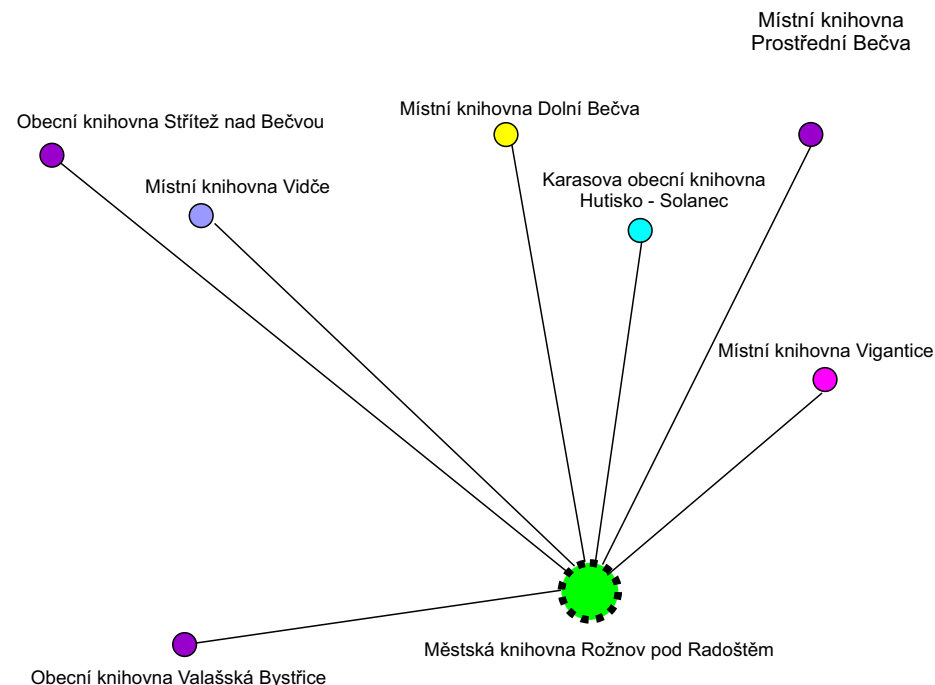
Místní knihovna Prostřední Bečva

Obecní knihovna Střítež nad Bečvou

Místní knihovna Dolní Bečva

Místní knihovna Vidče

Karasova obecní knihovna Hutisko - Solanec

Místní knihovna Vigantice

Městská knihovna Rožnov pod Radoštěm

Obecní knihovna Valašská Bystřice